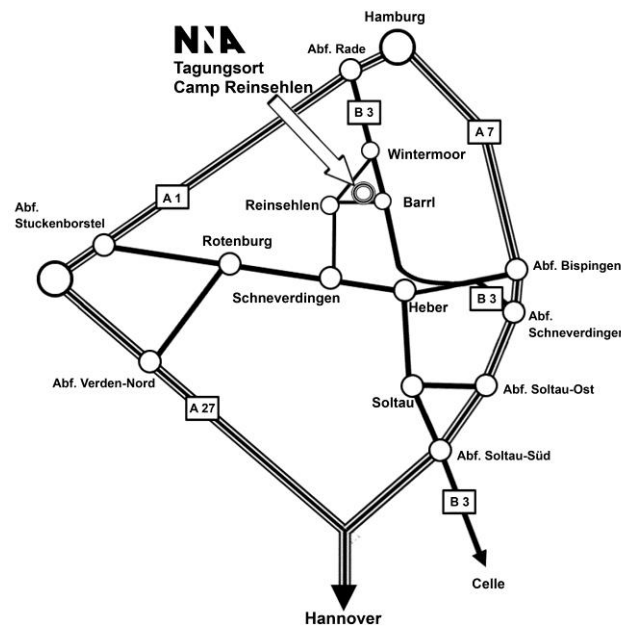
NNA
Tagungsort
Camp Reinsehlen

Hamburg
Abf. Rade
B 3
Wintermoor
A 7
Reinsehlen
Barrl
A 1
Abf. Stuckenborstel
Rotenburg
Abf. Bispingen
Schneverdingen
Heber
B 3
Abf. Schneverdingen
Abf. Verden-Nord
Abf. Soltau-Ost
A 27
Soltau
Abf. Soltau-Süd
B 3
Celle
Hannover